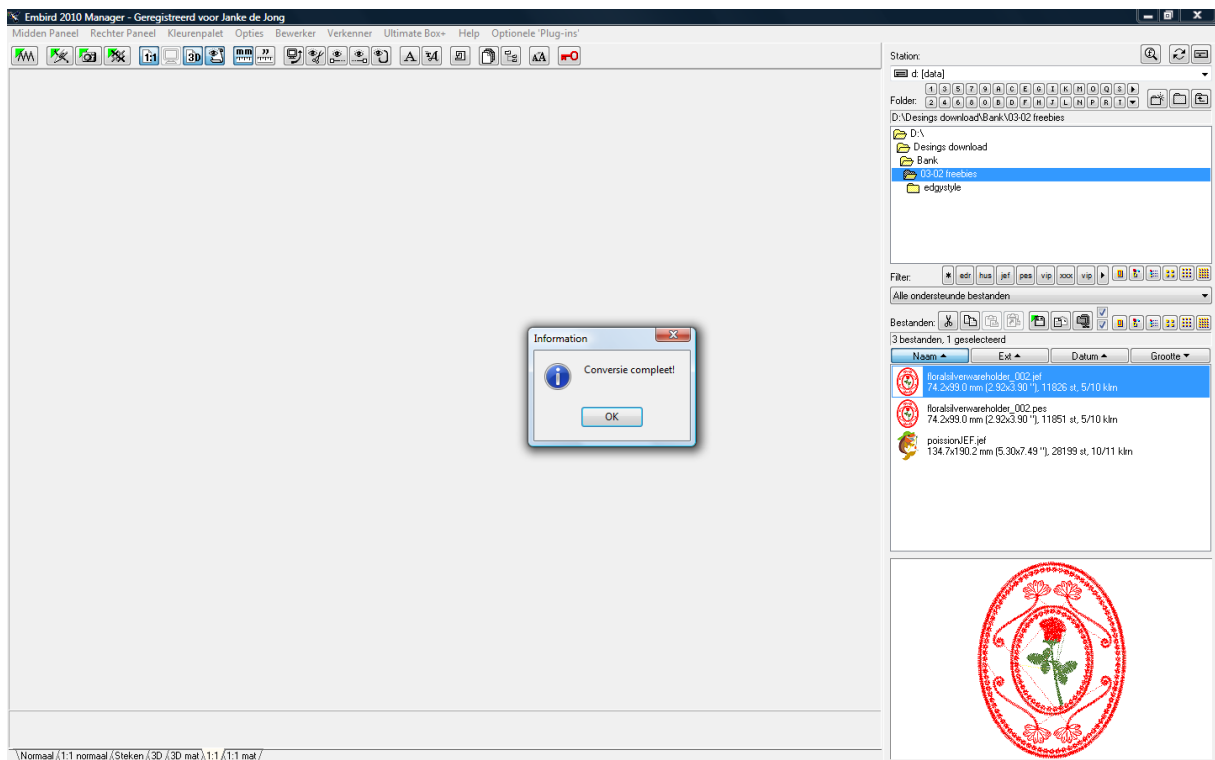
Embird 2010 Manager - Geregistreerd voor Janke de Jong

Midden Paneel Rechter Paneel Kleurenpalet Opties Bewerker Verkenner Ultimate Box+ Help Optionele 'Plug-ins'

1:1 3D mm A A

Station:

d: [data]

Folder: 1 3 5 7 9 A C E G I K M O Q S 2 4 6 8 0 B D F H J L N P R T

D:\Desings download\Bank\03-02 freebies

D:\
Desings download
Bank
03-02 freebies
edgystyle

Filter: * edr hus jef pes vip xxx vip

Alle ondersteunde bestanden

Bestanden:

3 bestanden, 1 geselecteerd

| Naam ▲ | Ext ▲ | Datum ▲ | Grootte ▼ |
|---|---|---|---|

floralsilverwareholder_002.jef
74.2x99.0 mm (2.92x3.90 ''), 11826 st, 5/10 klm

floralsilverwareholder_002.pes
74.2x99.0 mm (2.92x3.90 ''), 11851 st, 5/10 klm

poissionJEF.jef
134.7x190.2 mm (5.30x7.49 ''), 28199 st, 10/11 klm

Information

Conversie compleet!

OK

Normaal 1:1 normaal Steken 3D 3D mat 1:1 1:1 mat